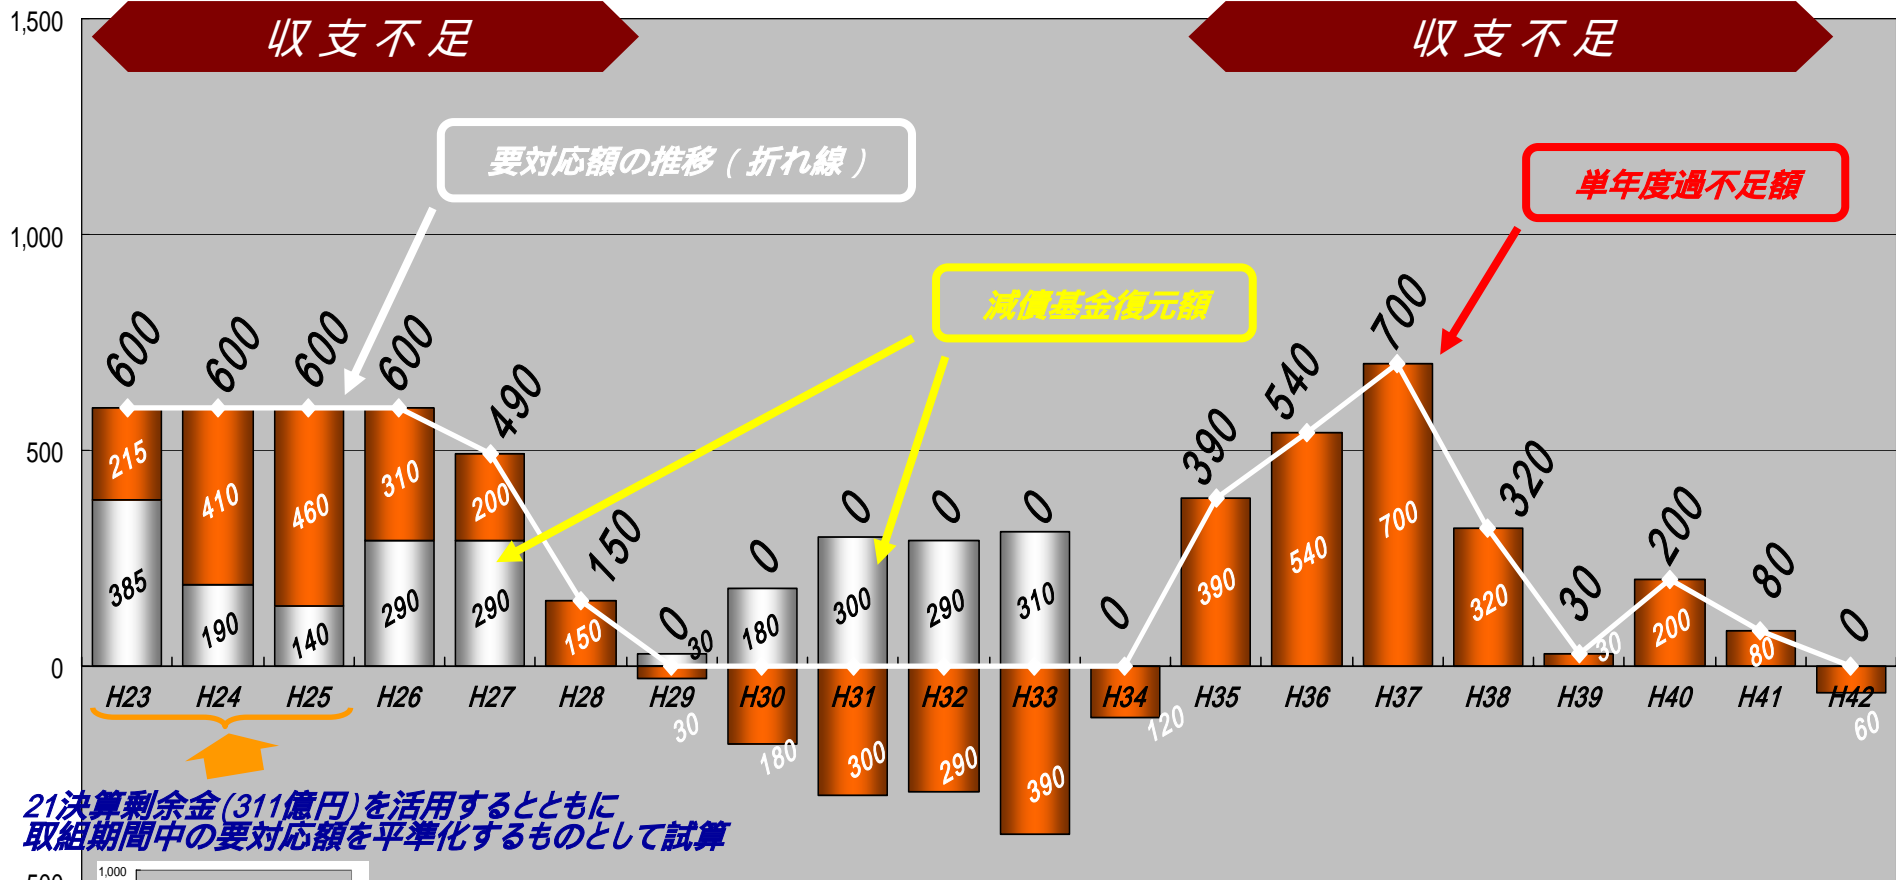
1,500
収支不足
収支不足
要対応額の推移（折れ線）
単年度過不足額
1,000
減債基金復元額
600 600 600 600 490 150 0 0 0 0 0 0 390 540 700 320 30 200 80 0
500
215 410 460 310 200
385 190 140 290 290 150 30 180 300 290 310 390 540 700 320 30 200 80
0
H23 H24 H25 H26 H27 H28 H29 H30 H31 H32 H33 H34 H35 H36 H37 H38 H39 H40 H41 H42
30 180 300 290 390 120 60
21決算剰余金(311億円)を活用するとともに
取組期間中の要対応額を平準化するものとして試算
1,000
500